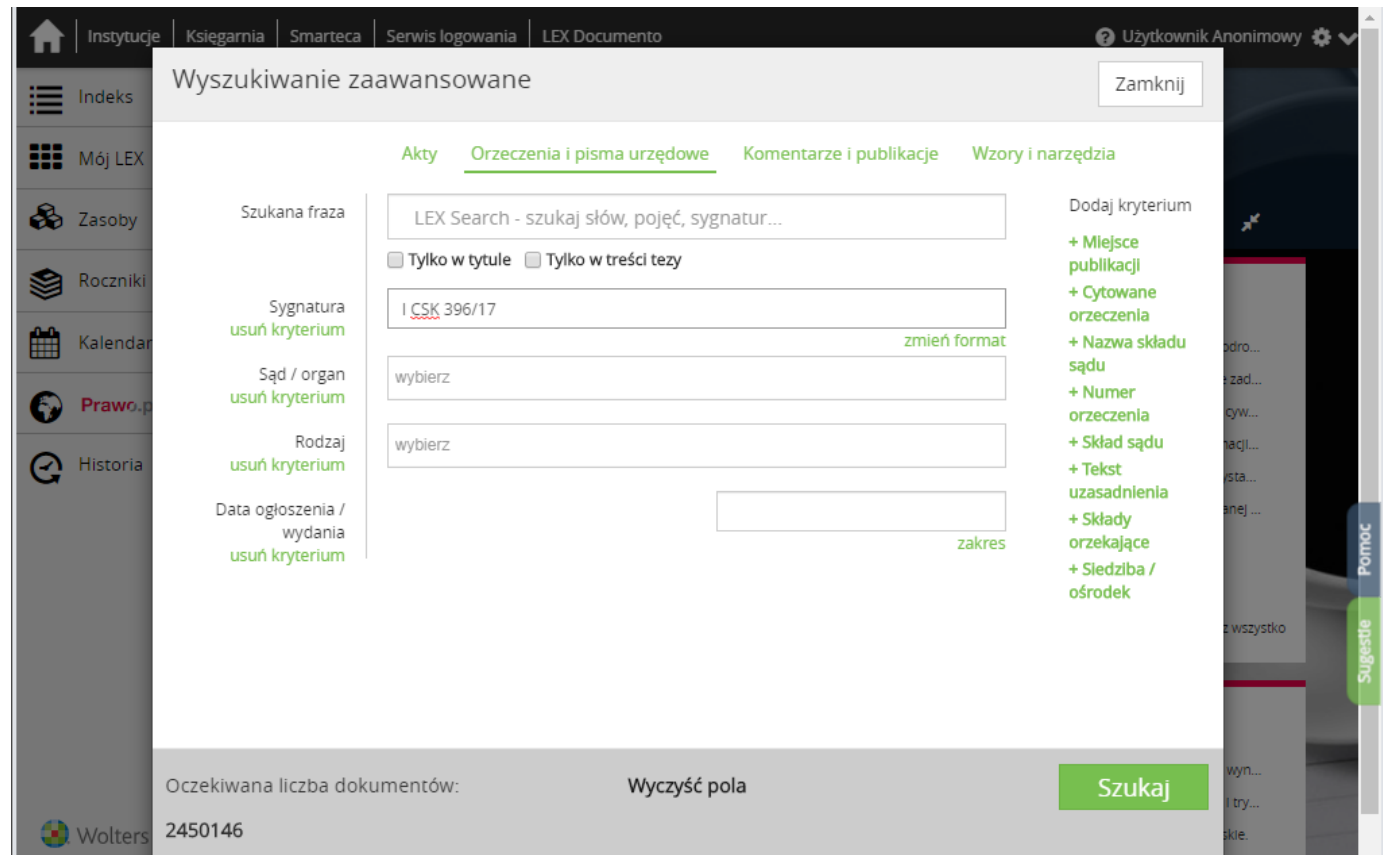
Instytucje | Księgarnia | Smarteca | Serwis logowania | LEX Documento

Użytkownik Anonimowy

Indeks
Mój LEX
Zasoby
Roczniki
Kalendar
Prawo.p
Historia

Wyszukiwanie zaawansowane

Zamknij

Akty | Orzeczenia i pisma urzędowe | Komentarze i publikacje | Wzory i narzędzia

Szukana fraza
LEX Search - szukaj słów, pojęć, sygnatur...
Tylko w tytule   Tylko w treści tezy

Sygnatura
usuń kryterium
I CSK 396/17
zmień format

Sąd / organ
usuń kryterium
wybierz

Rodzaj
usuń kryterium
wybierz

Data ogłoszenia / wydania
usuń kryterium
zakres

Dodaj kryterium
+ Miejsce publikacji
+ Cytowane orzeczenia
+ Nazwa składu sądu
+ Numer orzeczenia
+ Skład sądu
+ Tekst uzasadnienia
+ Składy orzekające
+ Siedziba / ośrodek

podro...
e zad...
cyw...
nacji...
ysta...
anej ...
z wszystko
wyn...
l try...
skie.

Pomoc
Sugestie

Oczekiwana liczba dokumentów:
2450146

Wyczyść pola

Szukaj

Wolters